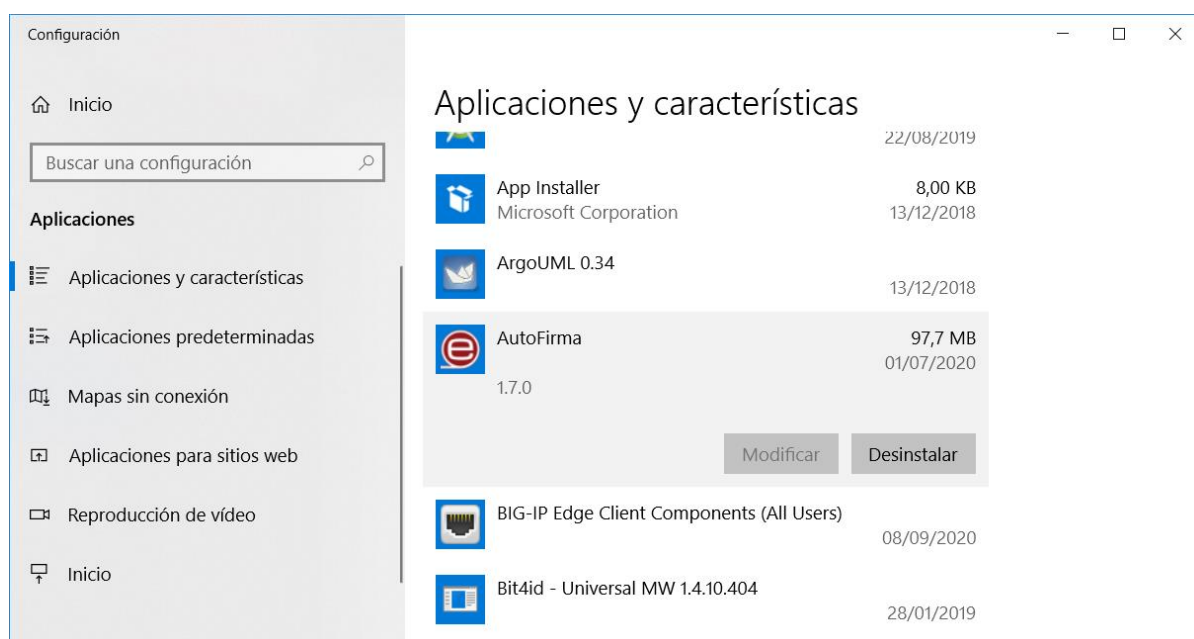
Configuración

Inicio

Buscar una configuración

Aplicaciones

Aplicaciones y características

Aplicaciones predeterminadas

Mapas sin conexión

Aplicaciones para sitios web

Reproducción de vídeo

Inicio

Aplicaciones y características

22/08/2019

App Installer
Microsoft Corporation
8,00 KB
13/12/2018

ArgoUML 0.34
13/12/2018

AutoFirma
97,7 MB
01/07/2020
1.7.0

Modificar
Desinstalar

BIG-IP Edge Client Components (All Users)
08/09/2020

Bit4id - Universal MW 1.4.10.404
28/01/2019